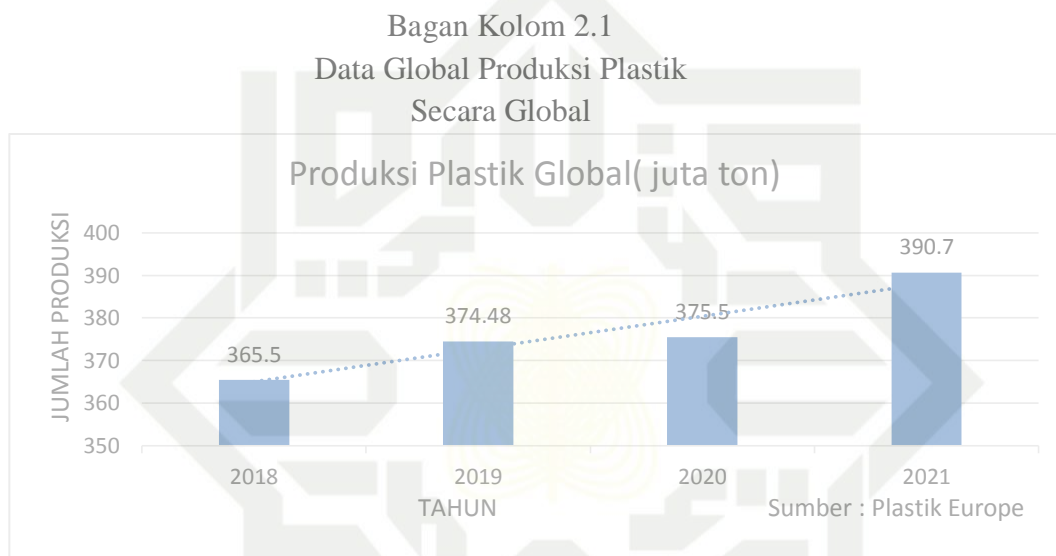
Bagan Kolom 2.1
Data Global Produksi Plastik
Secara Global

Produksi Plastik Global( juta ton)

JUMLAH PRODUKSI

400
390
380
370
360
350

365.5
374.48
375.5
390.7

2018
2019
2020
2021

TAHUN

Sumber : Plastik Europe